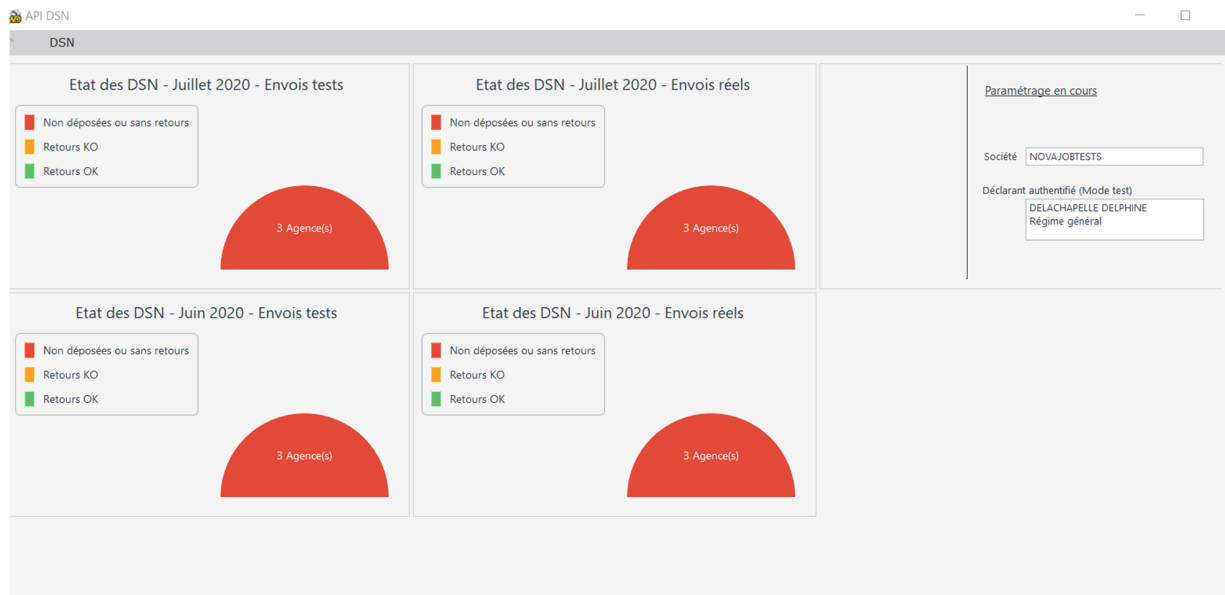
API DSN

DSN

Etat des DSN - Juillet 2020 - Envois tests

Non déposées ou sans retours
Retours KO
Retours OK

3 Agence(s)

Etat des DSN - Juillet 2020 - Envois réels

Non déposées ou sans retours
Retours KO
Retours OK

3 Agence(s)

Paramétrage en cours

Société NOVAJOBTESTS

Déclarant authentifié (Mode test)
DELACHAPELLE DELPHINE
Régime général

Etat des DSN - Juin 2020 - Envois tests

Non déposées ou sans retours
Retours KO
Retours OK

3 Agence(s)

Etat des DSN - Juin 2020 - Envois réels

Non déposées ou sans retours
Retours KO
Retours OK

3 Agence(s)